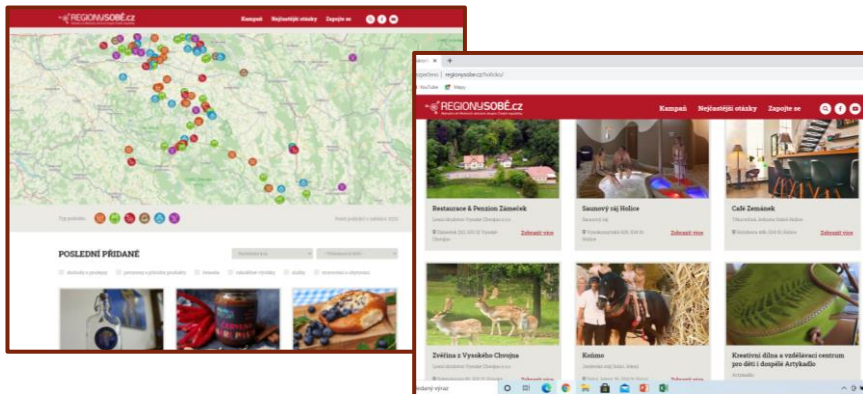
REGIONYSOBĚ.cz

Kampaň Nejčastější otázky Zapojte se

POSLEDNÍ PŘIDANÉ

pečeno | regionysobe.cz/holice/

YouTube Mapy

REGIONYSOBĚ.cz

Kampaň Nejčastější otázky Zapojte se

Restaurace & Penzion Zámeček

Zobrazit více

Saunový ráj Holice

Zobrazit více

Cafe Zemánek

Zobrazit více

Zvěřina z Vysokého Chvojna

Zobrazit více

Koňmo

Zobrazit více

Kreativní dílna a vzdělávací centrum pro děti i dospělé Artykadlo

Zobrazit více

hledaný výraz